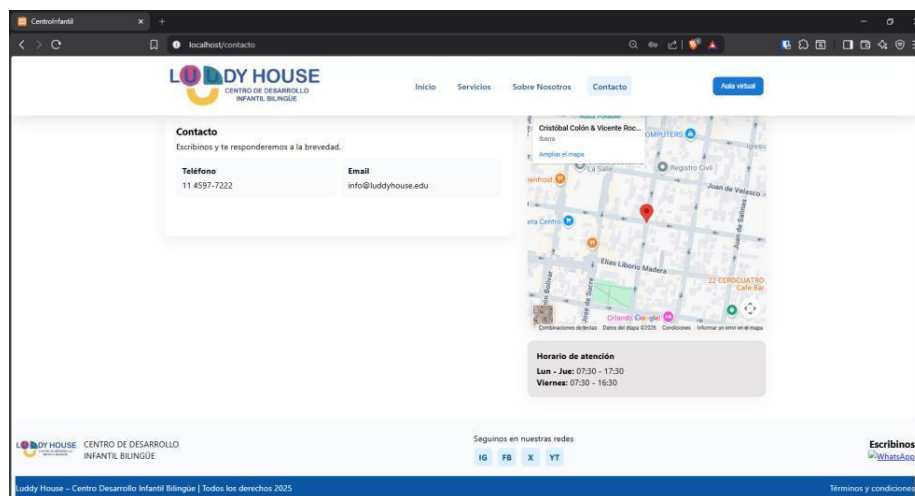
CentroInfantil
localhost/contacto

LUDDY HOUSE
CENTRO DE DESARROLLO INFANTIL BILINGÜE

Inicio Servicios Sobre Nosotros Contacto Aula virtual

Contacto
Escribinos y te responderemos a la brevedad.

Teléfono
11 4597-7222

Email
info@luddyhouse.edu

Cristóbal Colón & Vicente Roc...
Ibarra
Ampliar el mapa
La Salle
Registro Civil
Juan de Velasco
Elías Liborio Madera
Cafe Bar
Google
Combinaciones de teclas Datos del mapa ©2025 Condiciones Informar un error en el mapa

Horario de atención
Lun - Jue: 07:30 - 17:30
Viernes: 07:30 - 16:30

LUDDY HOUSE CENTRO DE DESARROLLO INFANTIL BILINGÜE

Seguinos en nuestras redes
IG FB X YT

Escribinos
WhatsApp

Luddy House – Centro Desarrollo Infantil Bilingüe | Todos los derechos 2025
Términos y condiciones